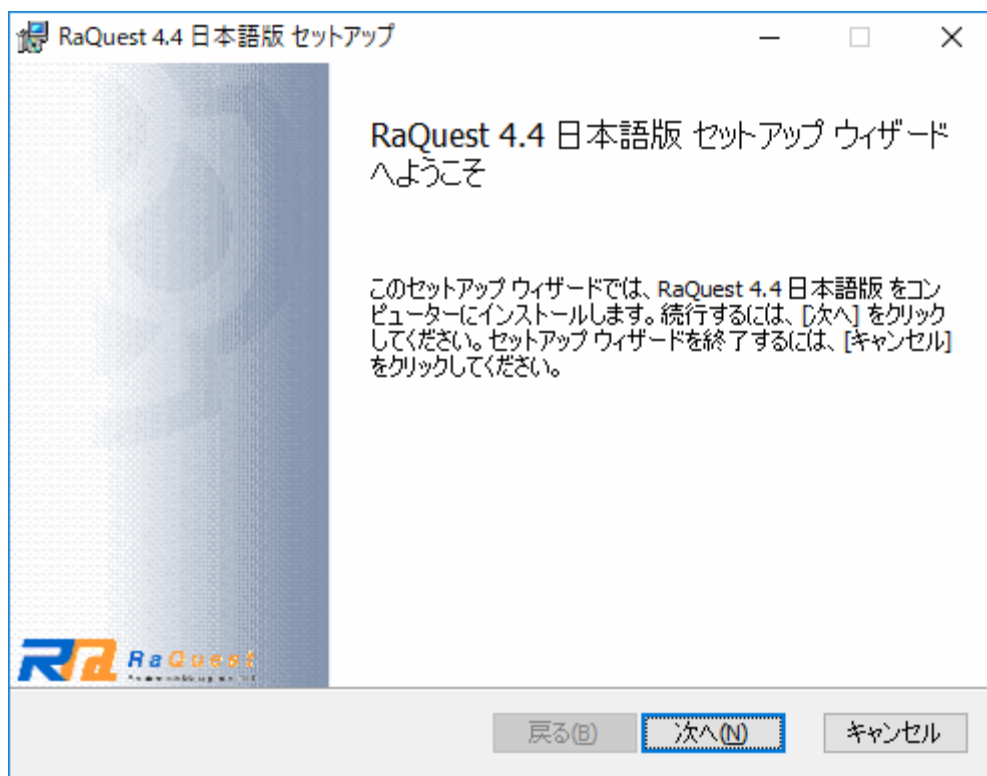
RaQuest 4.4 日本語版 セットアップ

RaQuest 4.4 日本語版 セットアップ ウィザードへようこそ

このセットアップ ウィザードでは、RaQuest 4.4 日本語版 をコンピューターにインストールします。続行するには、[次へ] をクリックしてください。セットアップ ウィザードを終了するには、[キャンセル] をクリックしてください。

RaQuest

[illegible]

戻る(B)

次へ(N)

キャンセル